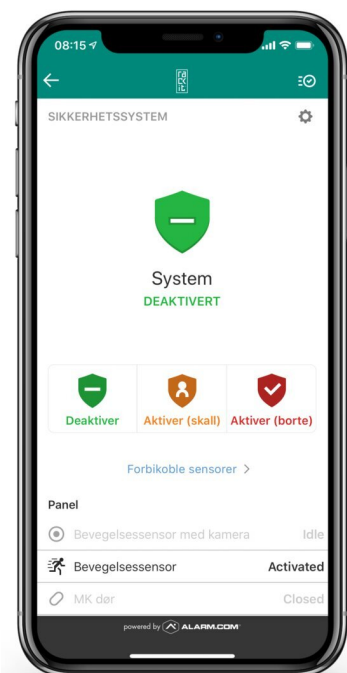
08:15

SIKKERHETSSYSTEM

System
DEAKTIVERT

Deaktiver
Aktiver (skall)
Aktiver (borte)

Forbikoble sensorer >

Panel

Bevegelsessensor med kamera Idle
Bevegelsessensor Activated
MK dør Closed

powered by ALARM.COM